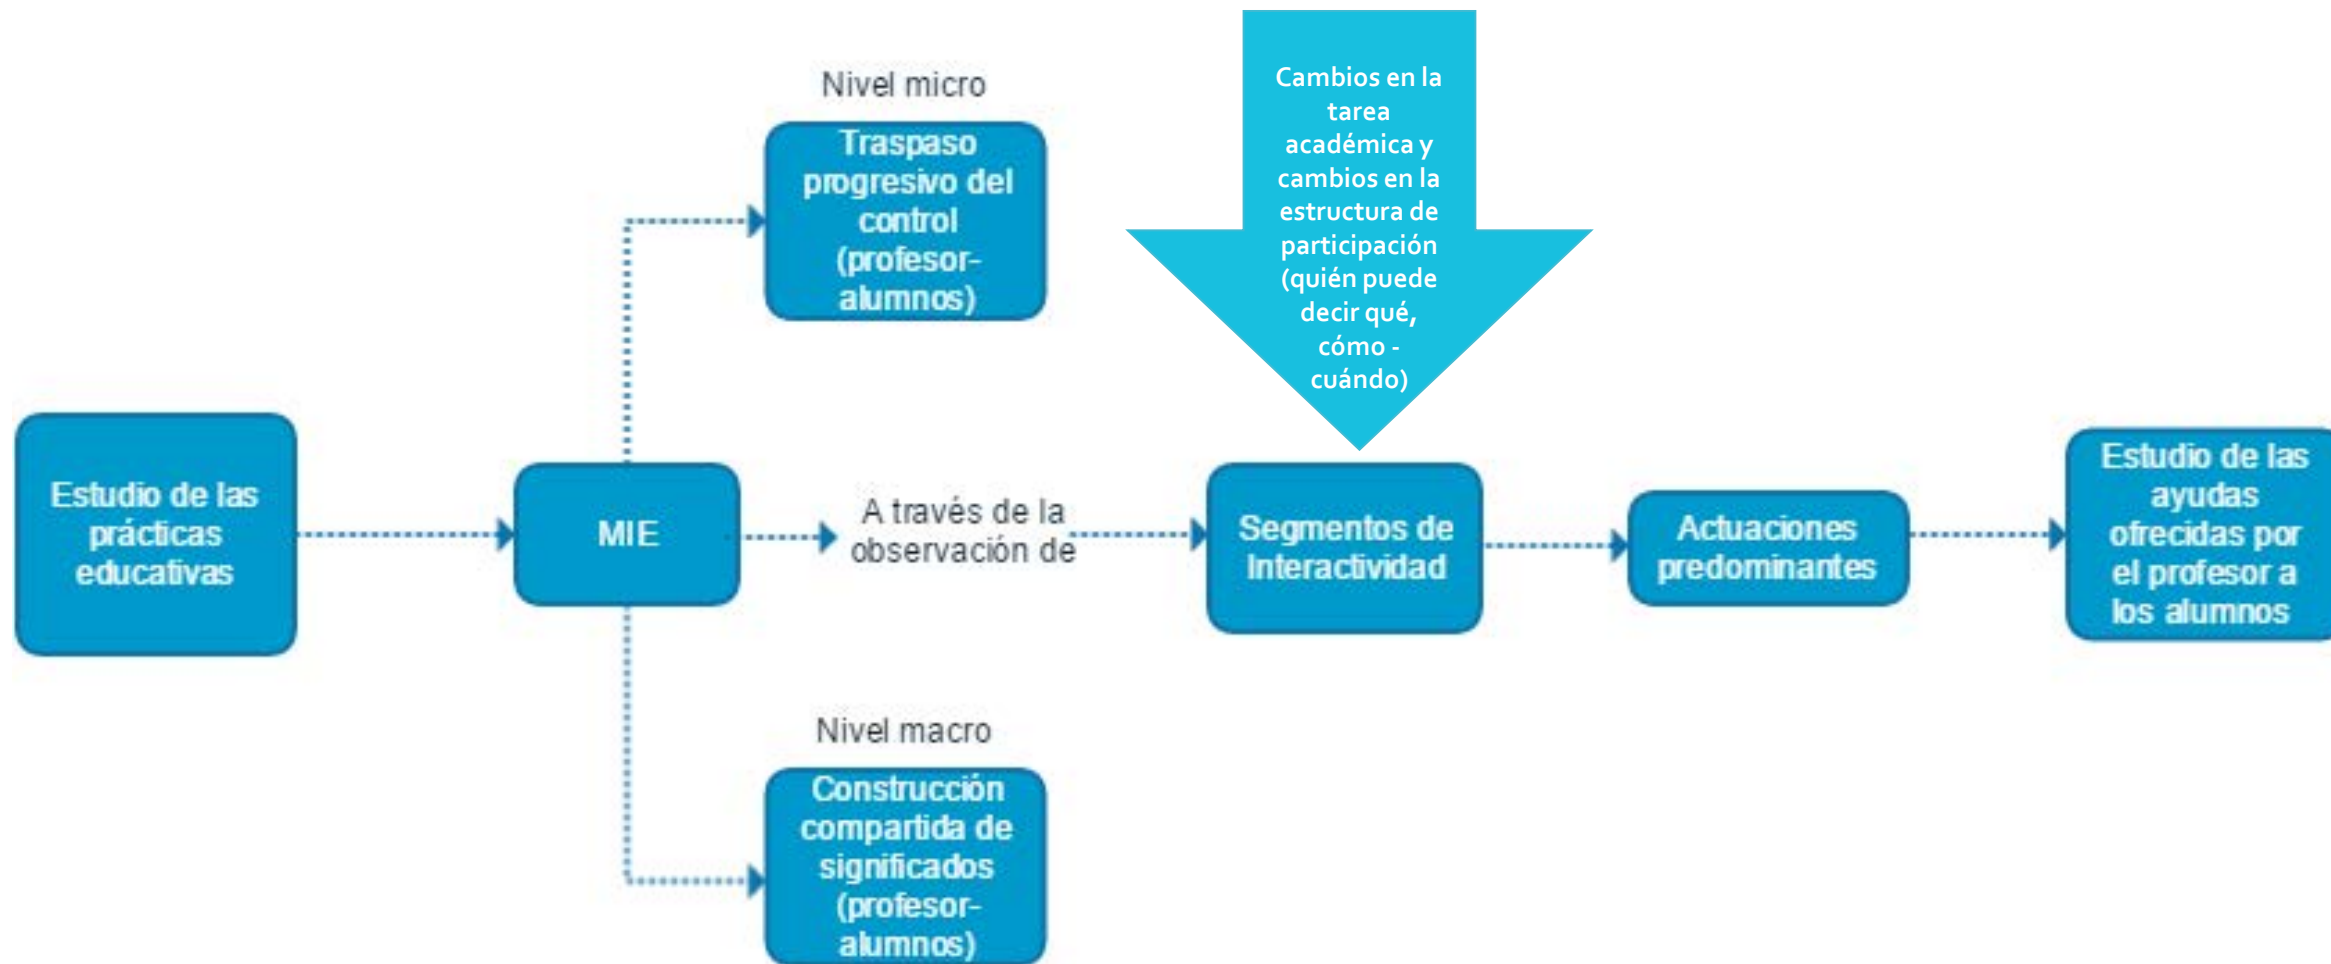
Estudio de las prácticas educativas

MIE

Nivel micro

Traspaso progresivo del control (profesor-alumnos)

A través de la observación de

Nivel macro

Construcción compartida de significados (profesor-alumnos)

Cambios en la tarea académica y cambios en la estructura de participación (quién puede decir qué, cómo - cuándo)

Segmentos de Interactividad

Actuaciones predominantes

Estudio de las ayudas ofrecidas por el profesor a los alumnos